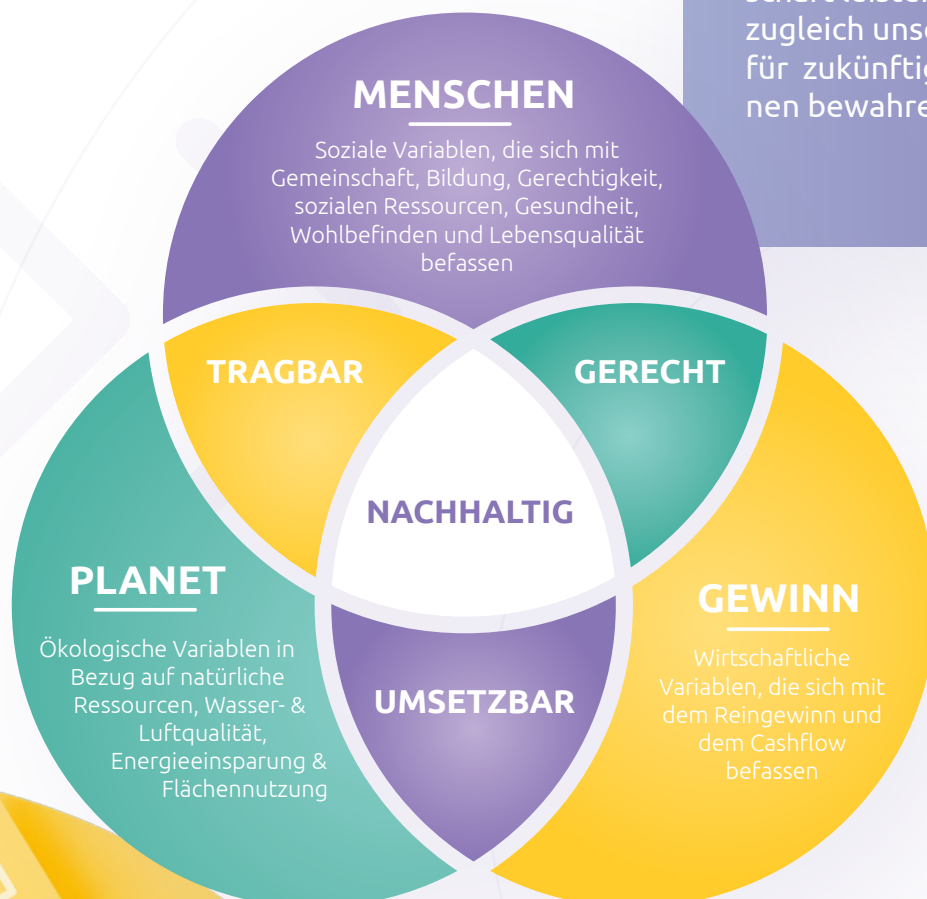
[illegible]
zugleich uns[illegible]
für zukünftig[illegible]
nen bewahre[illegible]

MENSCHEN

Soziale Variablen, die sich mit Gemeinschaft, Bildung, Gerechtigkeit, sozialen Ressourcen, Gesundheit, Wohlbefinden und Lebensqualität befassen

TRAGBAR

GERECHT

NACHHALTIG

PLANET

Ökologische Variablen in Bezug auf natürliche Ressourcen, Wasser- & Luftqualität, Energieeinsparung & Flächennutzung

UMSETZBAR

GEWINN

Wirtschaftliche Variablen, die sich mit dem Reingewinn und dem Cashflow befassen